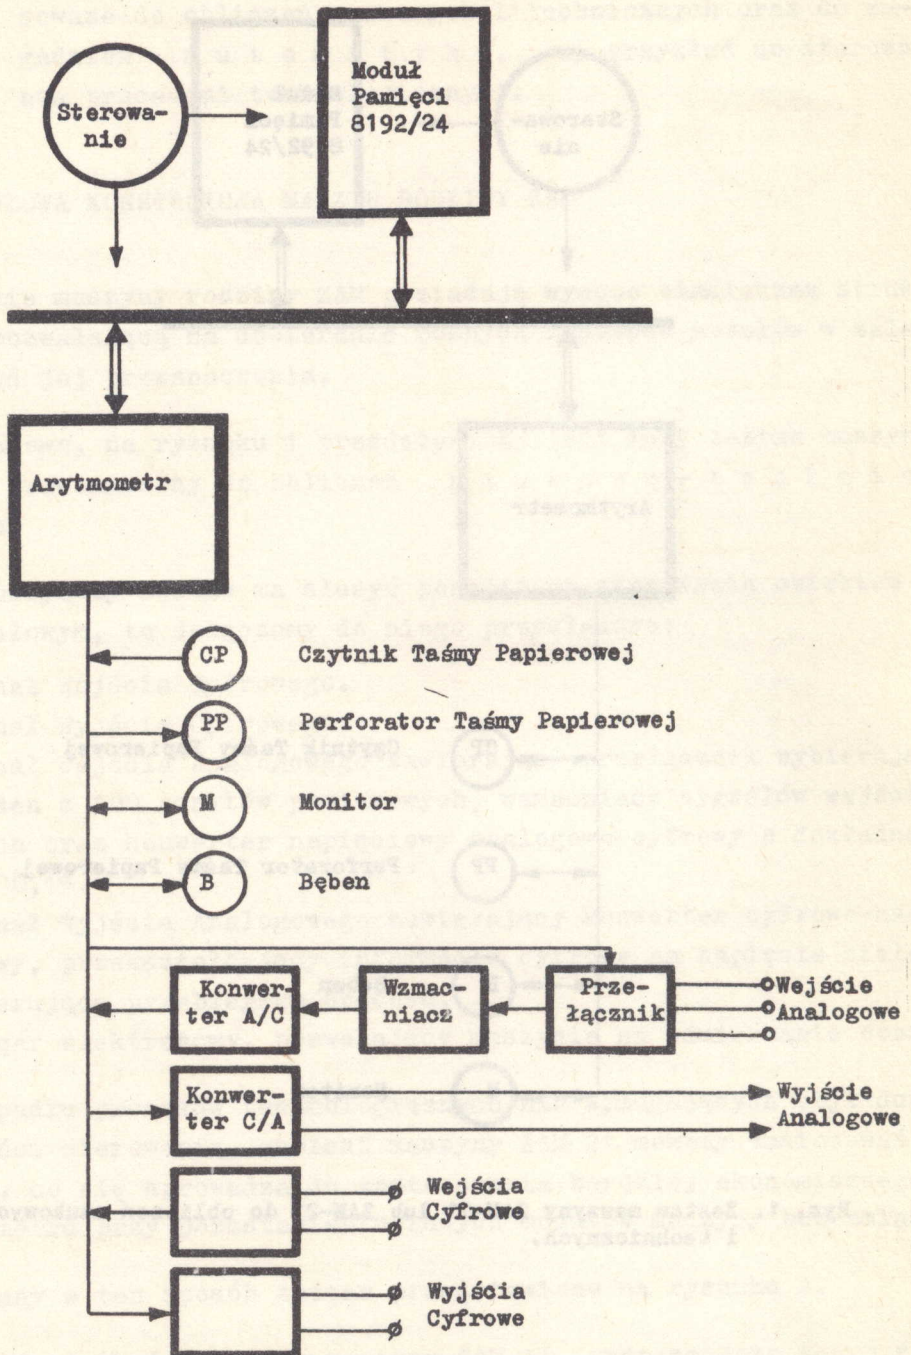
Sterowanie

Moduł Pamięci 8192/24

Arytmometr

CP Czytnik Taśmy Papierowej

PP Perforator Taśmy Papierowej

M Monitor

B Bęben

Konwerter A/C

Wzmacniacz

Przełącznik

Wejście Analogowe

Konwerter C/A

Wyjście Analogowe

Wejścia Cyfrowe

Wyjścia Cyfrowe